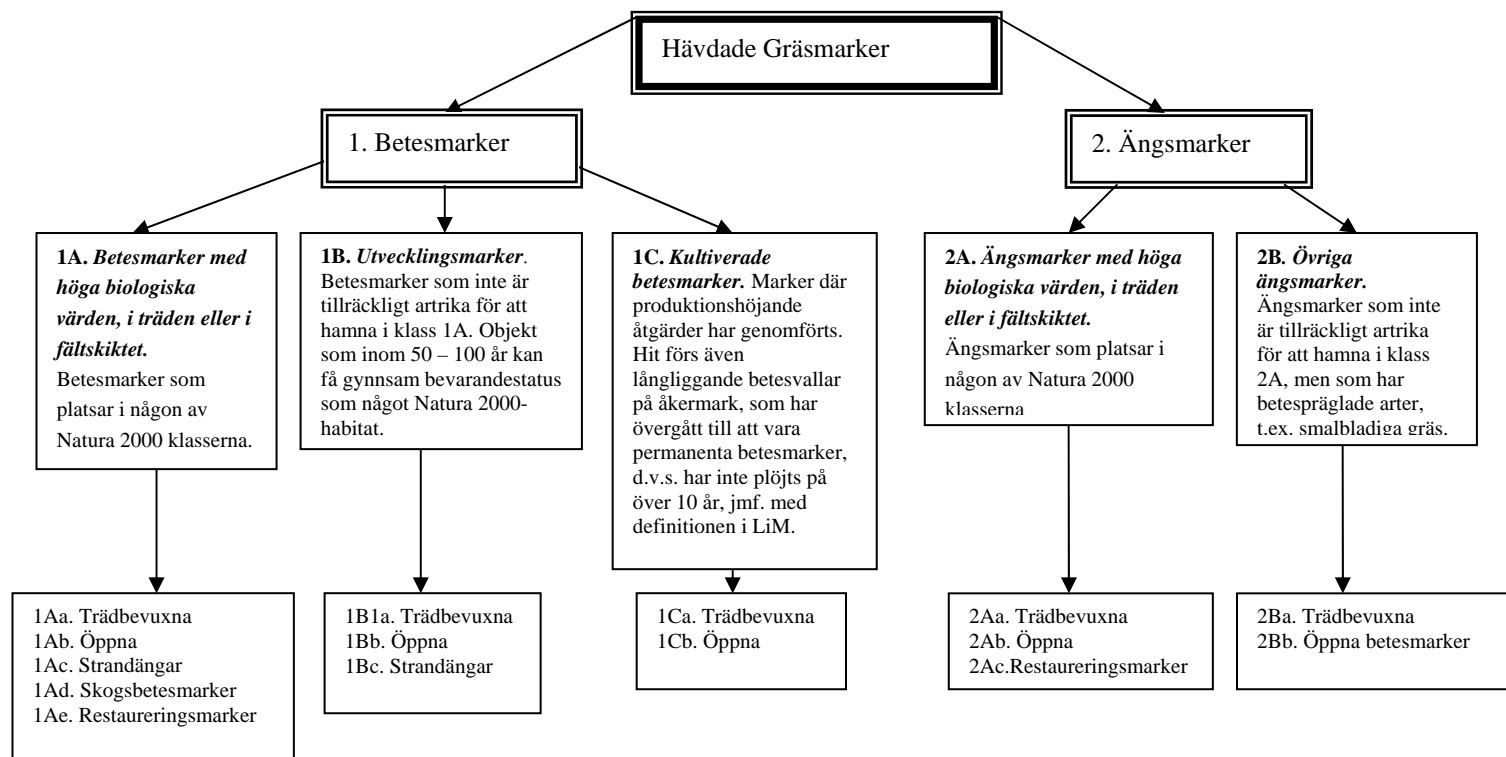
Hävdade Gräsmarker

1. Betesmarker

2. Ängsmarker

**1A. *Betesmarker med höga biologiska värden, i träden eller i fältskiktet.*** Betesmarker som platsar i någon av Natura 2000 klasserna.

**1B.** ***Utvecklingsmarker***. Betesmarker som inte är tillräckligt artrika för att hamna i klass 1A. Objekt som inom 50 – 100 år kan få gynnsam bevarandestatus som något Natura 2000-habitat.

**1C. *Kultiverade betesmarker.*** Marker där produktionshöjande åtgärder har genomförts. Hit förs även långliggande betesvallar på åkermark, som har övergått till att vara permanenta betesmarker, d.v.s. har inte plöjts på över 10 år, jmf. med definitionen i LiM.

**2A. *Ängsmarker med höga biologiska värden, i träden eller i fältskiktet.*** Ängsmarker som platsar i någon av Natura 2000 klasserna

**2B. *Övriga ängsmarker.*** Ängsmarker som inte är tillräckligt artrika för att hamna i klass 2A, men som har betespräglade arter, t.ex. smalbladiga gräs.

1Aa. Trädbevuxna
1Ab. Öppna
1Ac. Strandängar
1Ad. Skogsbetesmarker
1Ae. Restaureringsmarker

1B1a. Trädbevuxna
1Bb. Öppna
1Bc. Strandängar

1Ca. Trädbevuxna
1Cb. Öppna

2Aa. Trädbevuxna
2Ab. Öppna
2Ac.Restaureringsmarker

2Ba. Trädbevuxna
2Bb. Öppna betesmarker